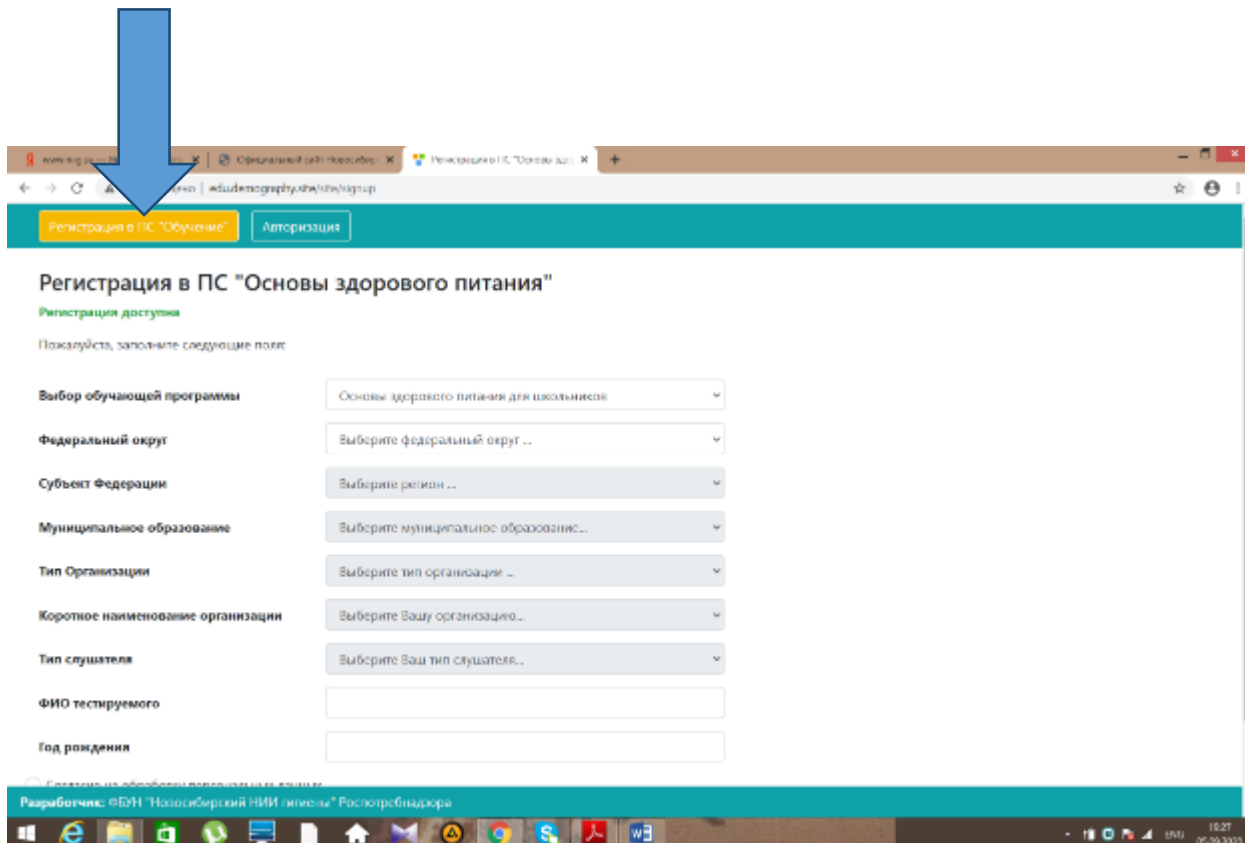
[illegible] | Официальный сайт Новосиби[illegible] | Регистрация в ПС "Основы здо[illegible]

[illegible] edu.demography.site/site/signup

Регистрация в ПС "Обучение" | Авторизация

Регистрация в ПС "Основы здорового питания"

Регистрация доступна

Пожалуйста, заполните следующие поля:

Выбор обучающей программы | Основы здорового питания для школьников

Федеральный округ | Выберите федеральный округ ...

Субъект Федерации | Выберите регион ...

Муниципальное образование | Выберите муниципальное образование...

Тип Организации | Выберите тип организации ...

Короткое наименование организации | Выберите Вашу организацию...

Тип слушателя | Выберите Ваш тип слушателя...

ФИО тестируемого

Год рождения

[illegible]

Разработчик: ФБУН "Новосибирский НИИ гигиены" Роспотребнадзора

ENG 10:27 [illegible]